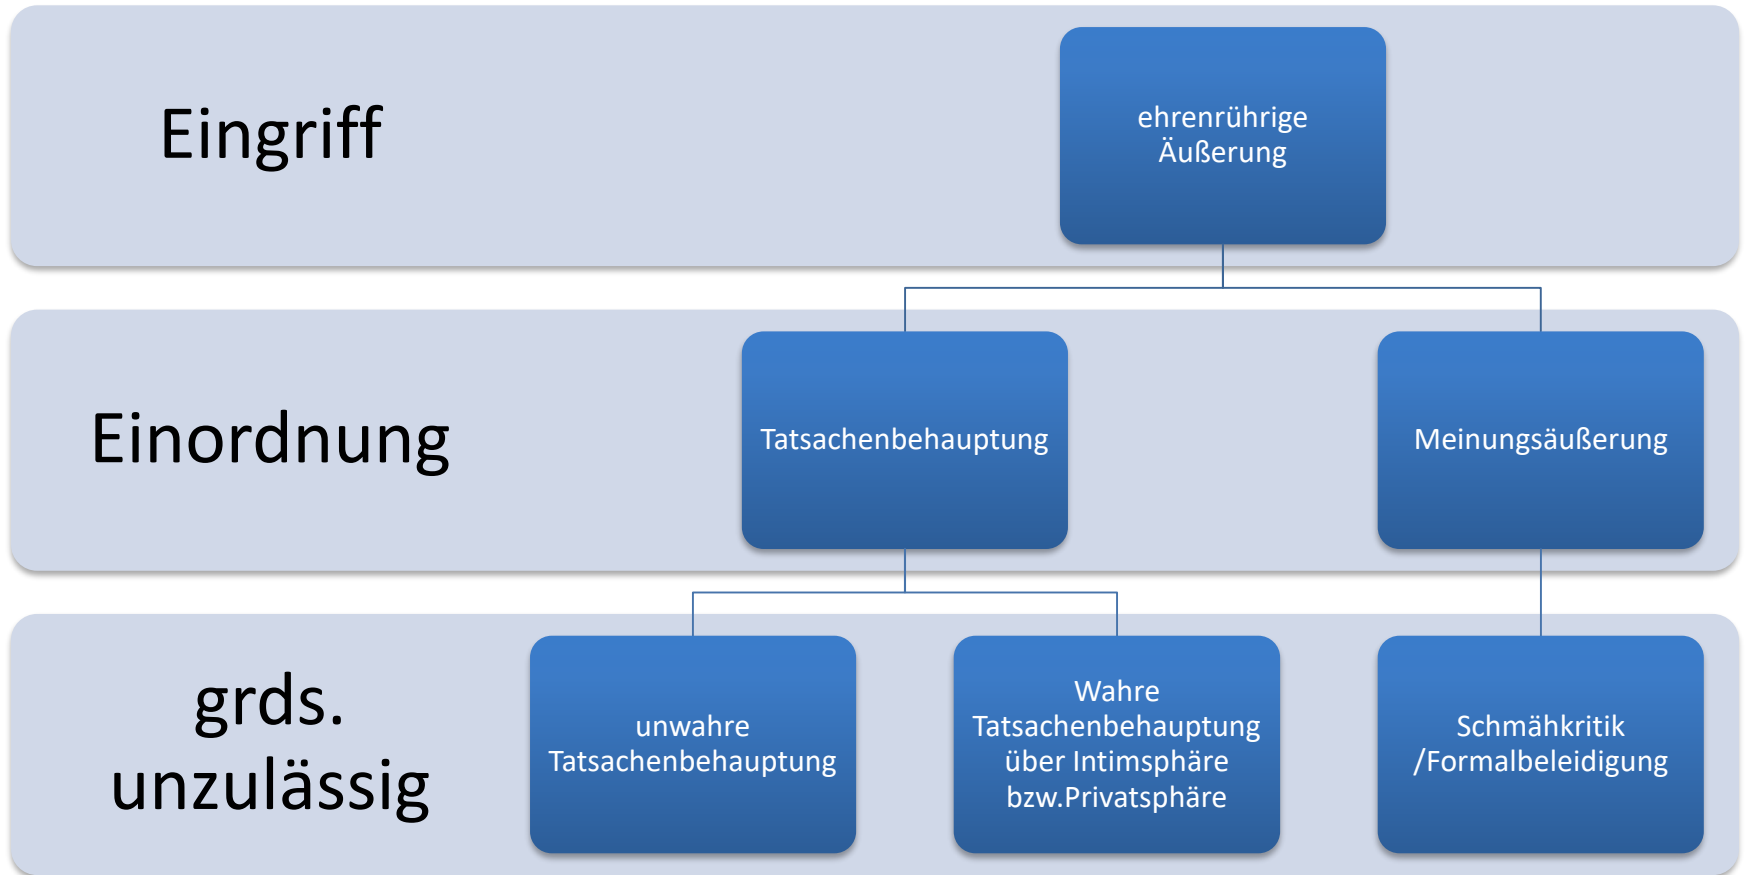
Eingriff

ehrenrührige Äußerung

Einordnung

Tatsachenbehauptung

Meinungsäußerung

grds. unzulässig

unwahre Tatsachenbehauptung

Wahre Tatsachenbehauptung über Intimsphäre bzw.Privatsphäre

Schmähkritik /Formalbeleidigung